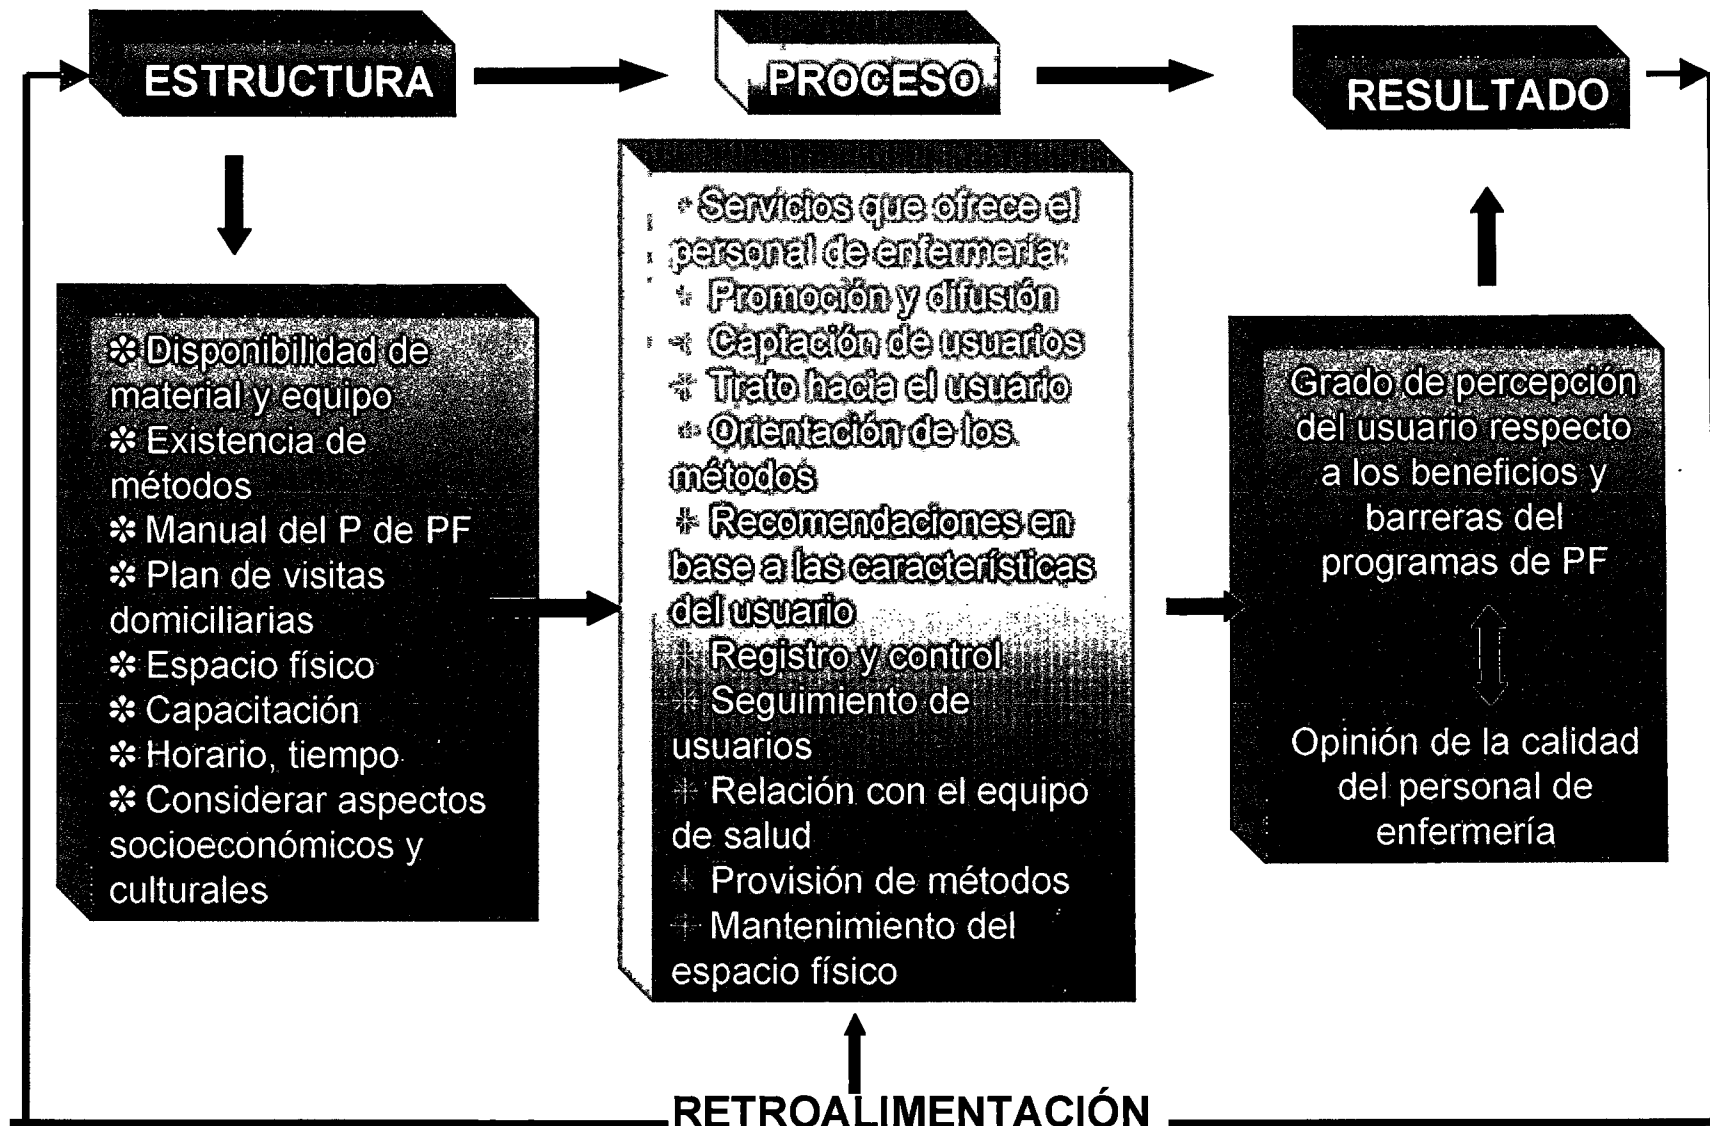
ESTRUCTURA

PROCESO

RESULTADO

✻ Disponibilidad de material y equipo
✻ Existencia de métodos
✻ Manual del P de PF
✻ Plan de visitas domiciliarias
✻ Espacio físico
✻ Capacitación
✻ Horario, tiempo
✻ Considerar aspectos socioeconómicos y culturales

✻ Servicios que ofrece el personal de enfermería:
✻ Promoción y difusión
✻ Captación de usuarios
✻ Trato hacia el usuario
✻ Orientación de los métodos
✻ Recomendaciones en base a las características del usuario
✻ Registro y control
✻ Seguimiento de usuarios
✻ Relación con el equipo de salud
✻ Provisión de métodos
✻ Mantenimiento del espacio físico

Grado de percepción del usuario respecto a los beneficios y barreras del programas de PF

Opinión de la calidad del personal de enfermería

RETROALIMENTACIÓN